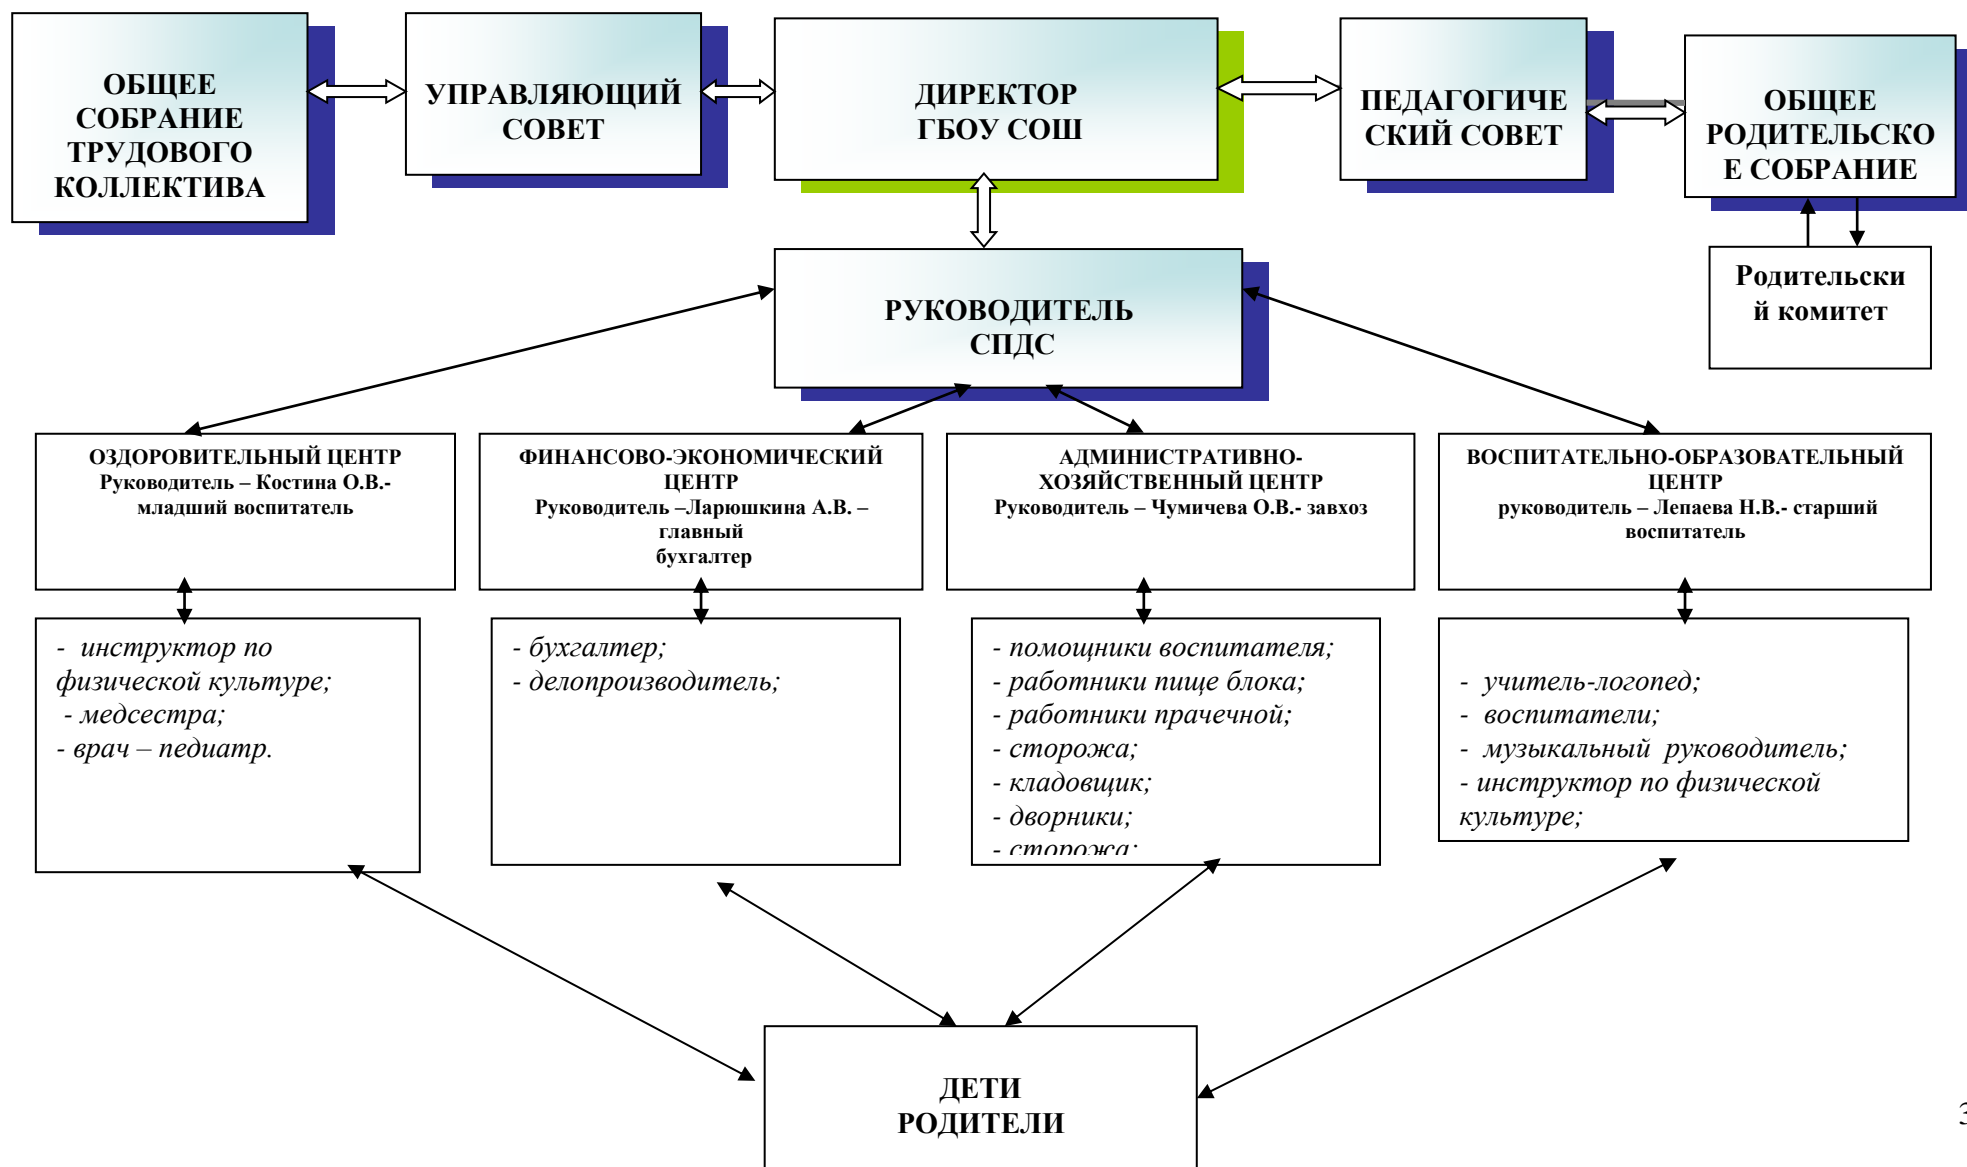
ОБЩЕЕ СОБРАНИЕ ТРУДОВОГО КОЛЛЕКТИВА

УПРАВЛЯЮЩИЙ СОВЕТ

ДИРЕКТОР ГБОУ СОШ

ПЕДАГОГИЧЕСКИЙ СОВЕТ

ОБЩЕЕ РОДИТЕЛЬСКОЕ СОБРАНИЕ

Родительский комитет

РУКОВОДИТЕЛЬ СПДС

ОЗДОРОВИТЕЛЬНЫЙ ЦЕНТР
Руководитель – Костина О.В.- младший воспитатель

ФИНАНСОВО-ЭКОНОМИЧЕСКИЙ ЦЕНТР
Руководитель –Ларюшкина А.В. – главный бухгалтер

АДМИНИСТРАТИВНО-ХОЗЯЙСТВЕННЫЙ ЦЕНТР
Руководитель – Чумичева О.В.- завхоз

ВОСПИТАТЕЛЬНО-ОБРАЗОВАТЕЛЬНЫЙ ЦЕНТР
руководитель – Лепаева Н.В.- старший воспитатель

- инструктор по физической культуре;
- медсестра;
- врач – педиатр.

- бухгалтер;
- делопроизводитель;

- помощники воспитателя;
- работники пище блока;
- работники прачечной;
- сторожа;
- кладовщик;
- дворники;
- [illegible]

- учитель-логопед;
- воспитатели;
- музыкальный руководитель;
- инструктор по физической культуре;

ДЕТИ
РОДИТЕЛИ

3